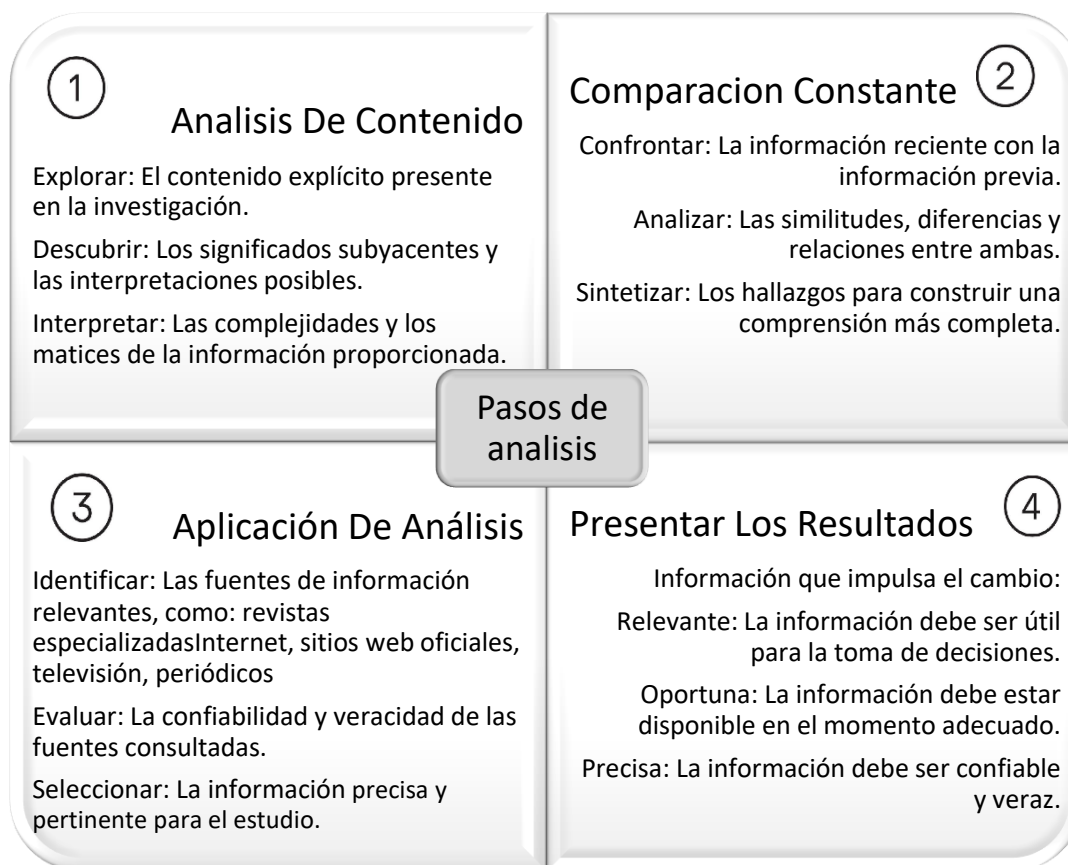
1

Analisis De Contenido

Explorar: El contenido explícito presente en la investigación.

Descubrir: Los significados subyacentes y las interpretaciones posibles.

Interpretar: Las complejidades y los matices de la información proporcionada.

Comparacion Constante

2

Confrontar: La información reciente con la información previa.

Analizar: Las similitudes, diferencias y relaciones entre ambas.

Sintetizar: Los hallazgos para construir una comprensión más completa.

Pasos de analisis

3

Aplicación De Análisis

Identificar: Las fuentes de información relevantes, como: revistas especializadasInternet, sitios web oficiales, televisión, periódicos

Evaluar: La confiabilidad y veracidad de las fuentes consultadas.

Seleccionar: La información precisa y pertinente para el estudio.

Presentar Los Resultados

4

Información que impulsa el cambio:

Relevante: La información debe ser útil para la toma de decisiones.

Oportuna: La información debe estar disponible en el momento adecuado.

Precisa: La información debe ser confiable y veraz.